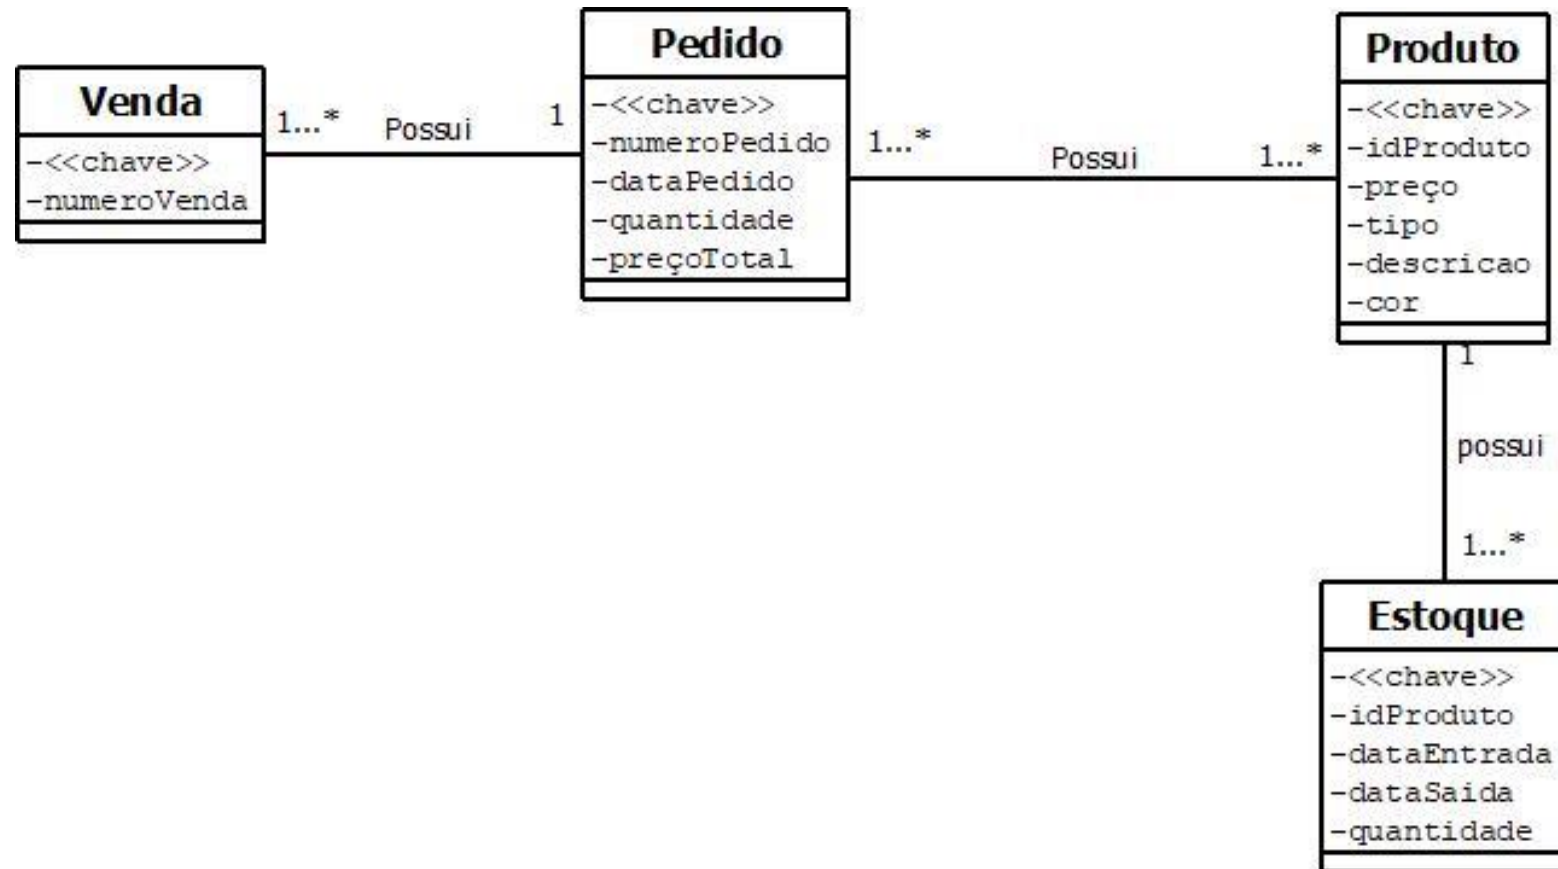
Venda
-<<chave>>
-numeroVenda

1...*
Possui
1

Pedido
-<<chave>>
-numeroPedido
-dataPedido
-quantidade
-preçoTotal

1...*
Possui
1...*

Produto
-<<chave>>
-idProduto
-preço
-tipo
-descricao
-cor

1
possui
1...*

Estoque
-<<chave>>
-idProduto
-dataEntrada
-dataSaida
-quantidade